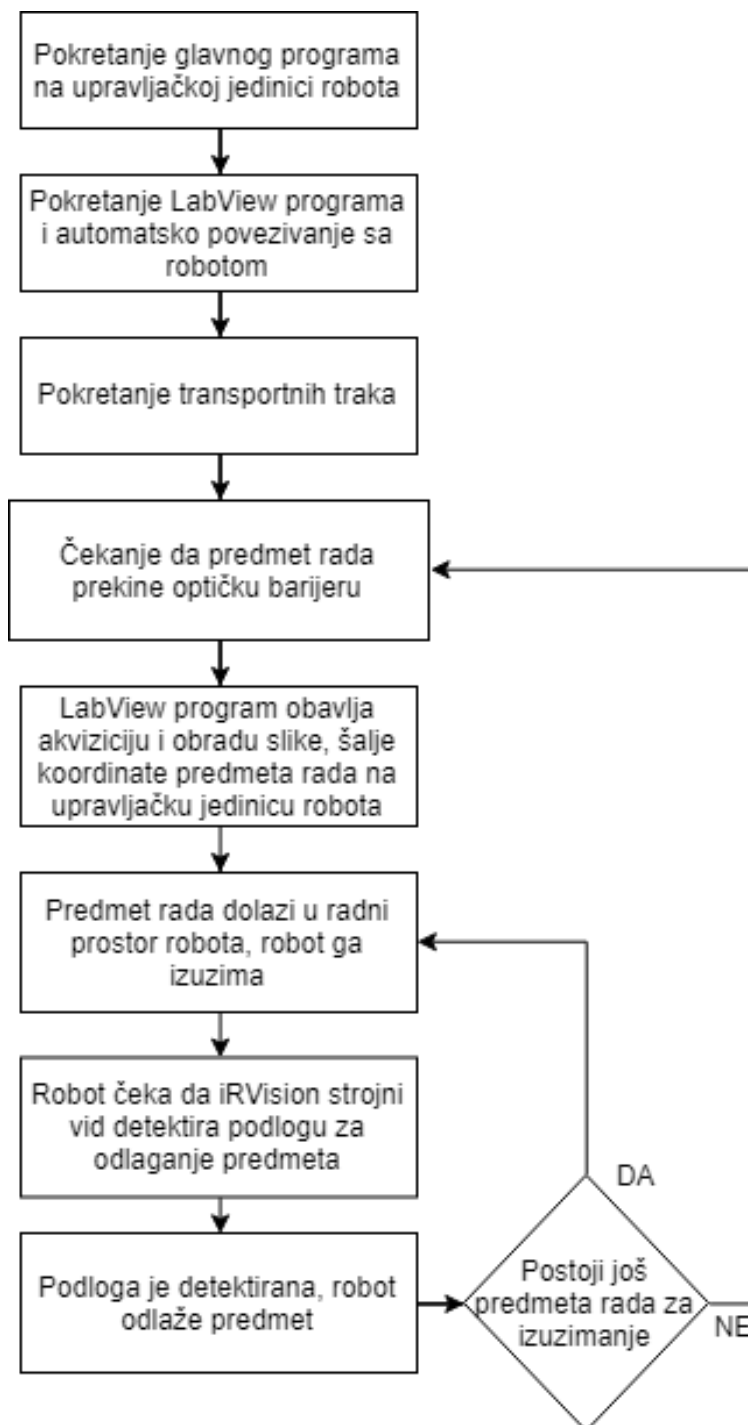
Pokretanje glavnog programa na upravljačkoj jedinici robota

Pokretanje LabView programa i automatsko povezivanje sa robotom

Pokretanje transportnih traka

Čekanje da predmet rada prekine optičku barijeru

LabView program obavlja akviziciju i obradu slike, šalje koordinate predmeta rada na upravljačku jedinicu robota

Predmet rada dolazi u radni prostor robota, robot ga izuzima

Robot čeka da iRVision strojni vid detektira podlogu za odlaganje predmeta

Podloga je detektirana, robot odlaže predmet

DA

Postoji još predmeta rada za izuzimanje

NE